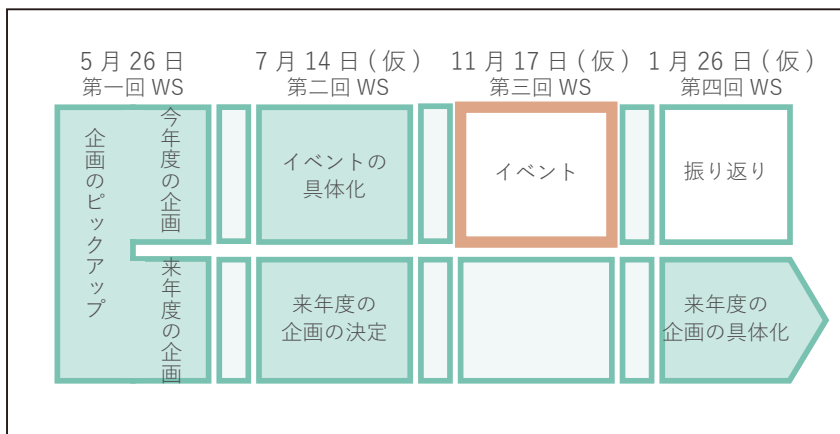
5 月 26 日
第一回 WS

7 月 14 日（仮）
第二回 WS

11 月 17 日（仮）
第三回 WS

1 月 26 日（仮）
第四回 WS

企画のピックアップ

今年度の企画

来年度の企画

イベントの具体化

イベント

振り返り

来年度の企画の決定

来年度の企画の具体化